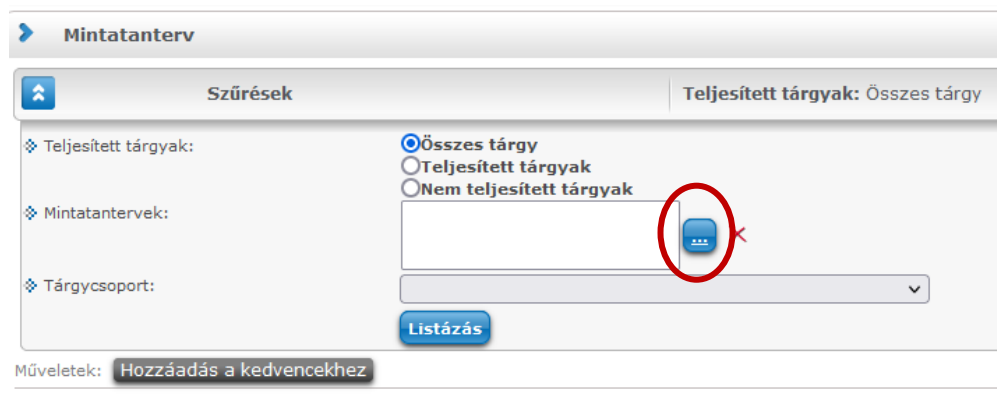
Mintatanterv

Szűrések

Teljesített tárgyak: Összes tárgy

Teljesített tárgyak:
Összes tárgy
Teljesített tárgyak
Nem teljesített tárgyak

Mintatantervek:
...

Tárgycsoport:

Listázás

Műveletek: Hozzáadás a kedvencekhez